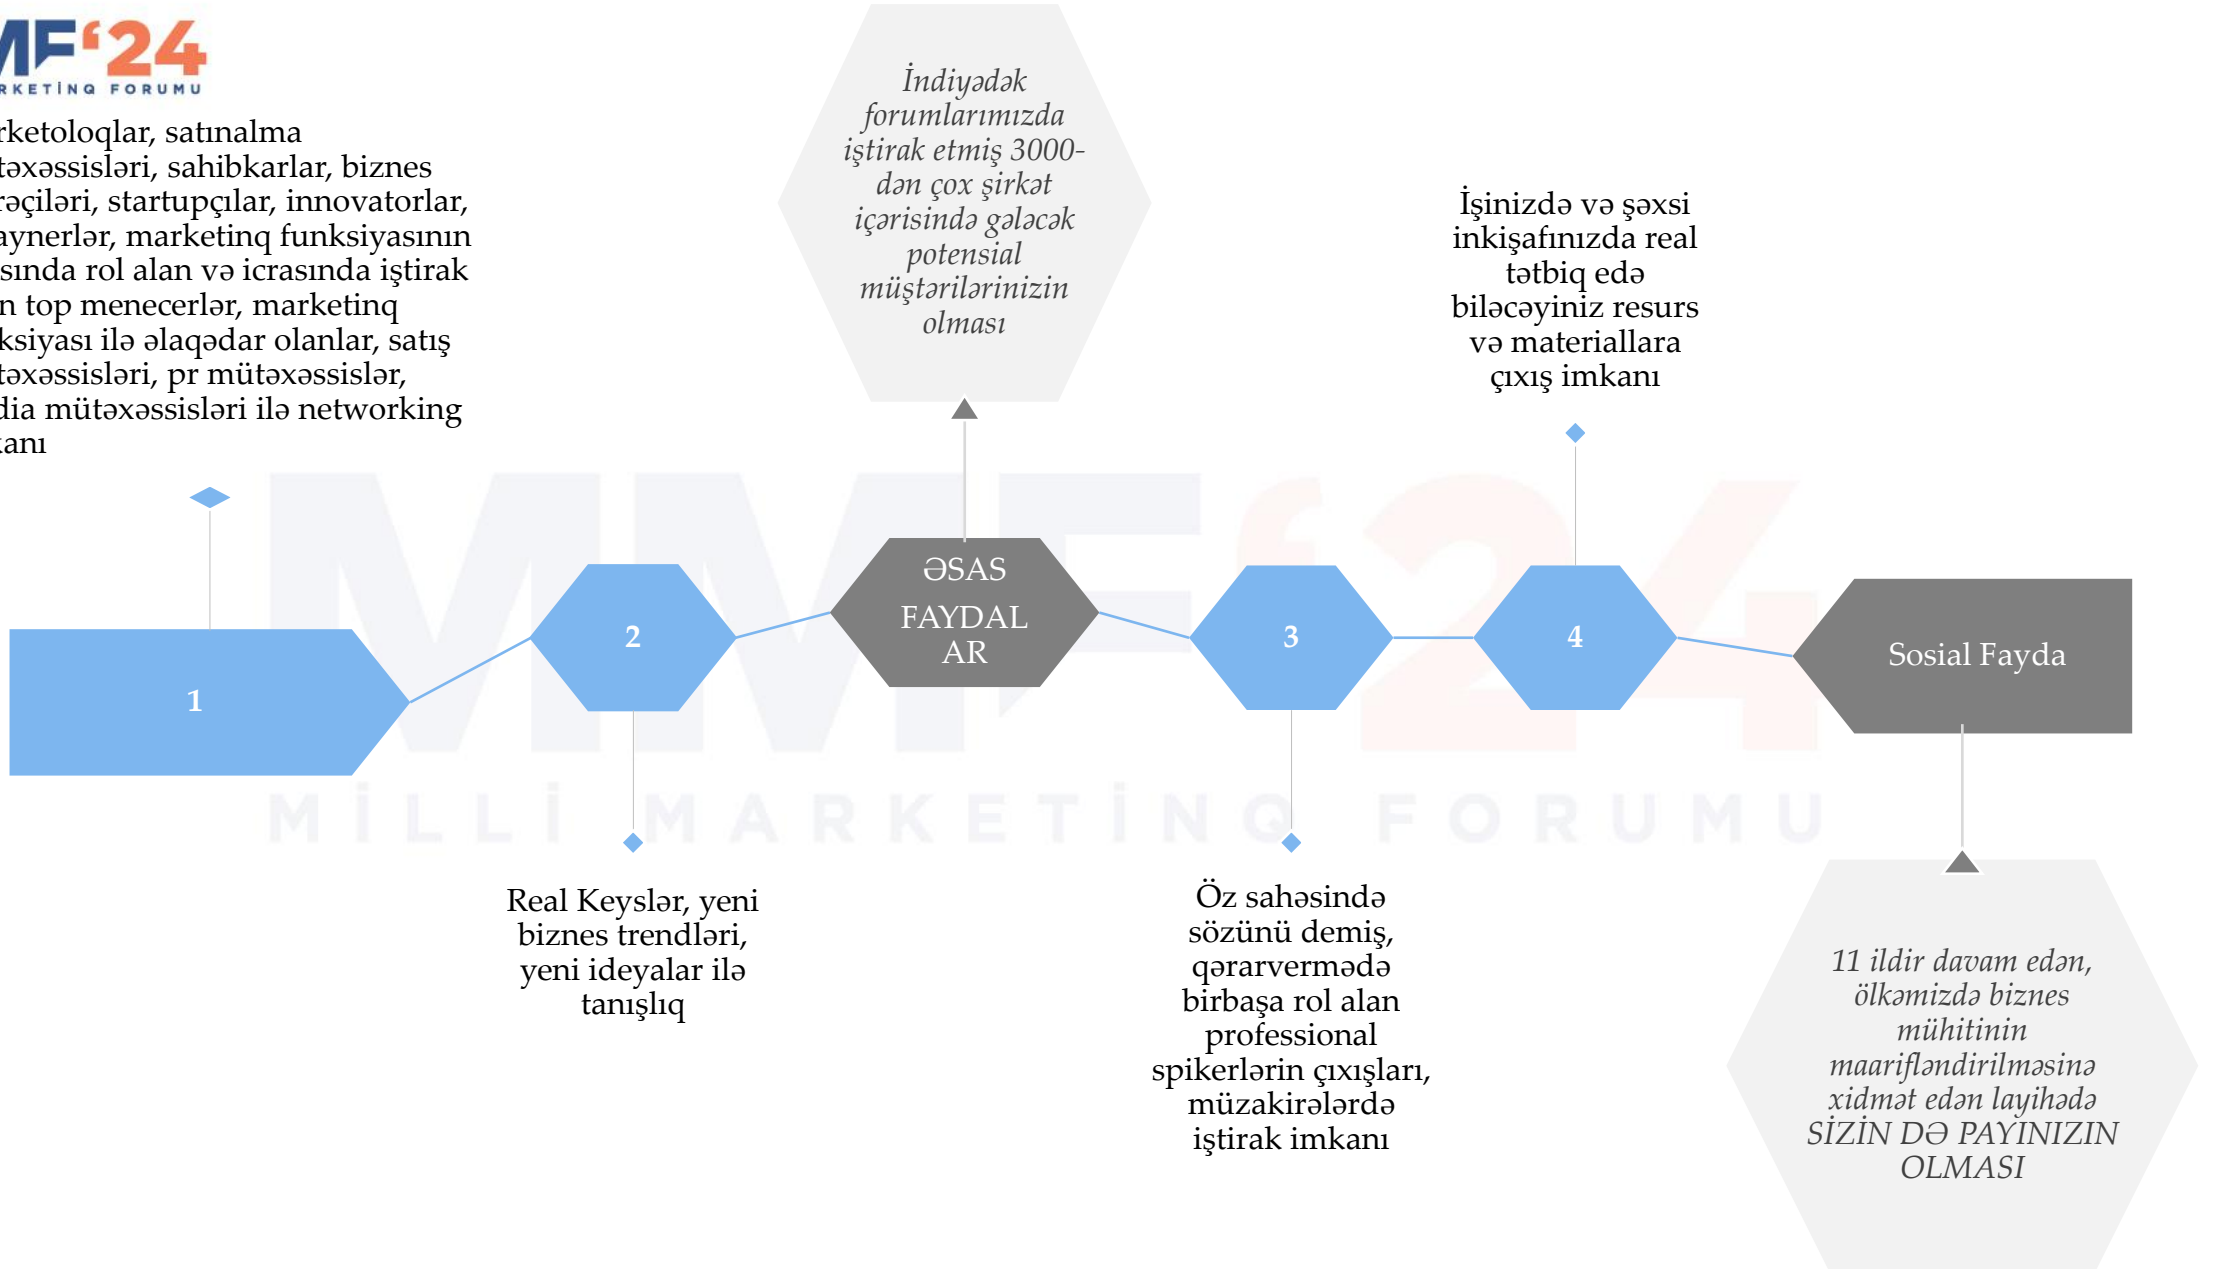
MF'24
RKETİNQ FORUMU

rketoloqlar, satınalma təxəssisləri, sahibkarlar, biznes raçiləri, startupçılar, innovatorlar, aynerlər, marketinq funksiyasının sında rol alan və icrasında iştirak n top menecerlər, marketinq ksiyası ilə əlaqədar olanlar, satış təxəssisləri, pr mütəxəssislər, dia mütəxəssisləri ilə networking anı

İndiyədək forumlarımızda iştirak etmiş 3000-dən çox şirkət içərisində gələcək potensial müştərilərinizin olması

İşinizdə və şəxsi inkişafınızda real tətbiq edə biləcəyiniz resurs və materiallara çıxış imkanı

1

2

ƏSAS FAYDALAR

3

4

Sosial Fayda

MİLLİ MARKETİNQ FORUMU

Real Keyslər, yeni biznes trendləri, yeni ideyalar ilə tanışlıq

Öz sahəsində sözünü demiş, qərarvermədə birbaşa rol alan professional spikerlərin çıxışları, müzakirələrdə iştirak imkanı

11 ildir davam edən, ölkəmizdə biznes mühitinin maarifləndirilməsinə xidmət edən layihədə SİZİN DƏ PAYINIZIN OLMASI